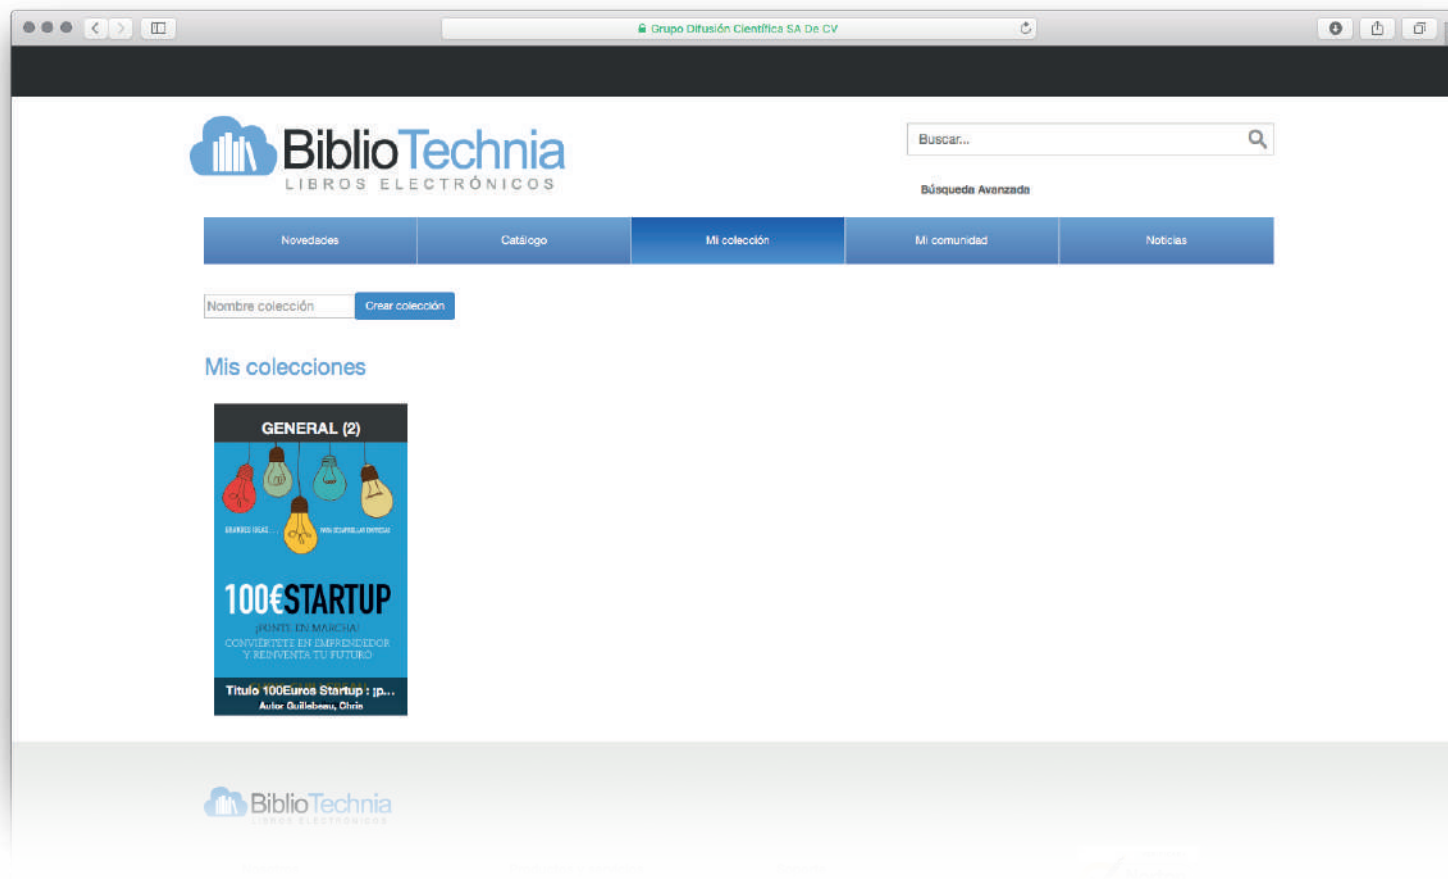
Grupo Difusión Científica SA De CV

BiblioTechnia
LIBROS ELECTRÓNICOS

Buscar...

Búsqueda Avanzada

Novedades | Catálogo | Mi colección | Mi comunidad | Noticias

Nombre colección

Crear colección

Mis colecciones

GENERAL (2)

GRANDES IDEAS... PARA DESARROLLAR EMPRESAS

100€STARTUP

¡PONTE EN MARCHA!
CONVIÉRTETE EN EMPRENDEDOR Y REINVENTA TU FUTURO

Titulo 100Euros Startup : ¡p...
Autor Guillebeau, Chris

BiblioTechnia
LIBROS ELECTRÓNICOS